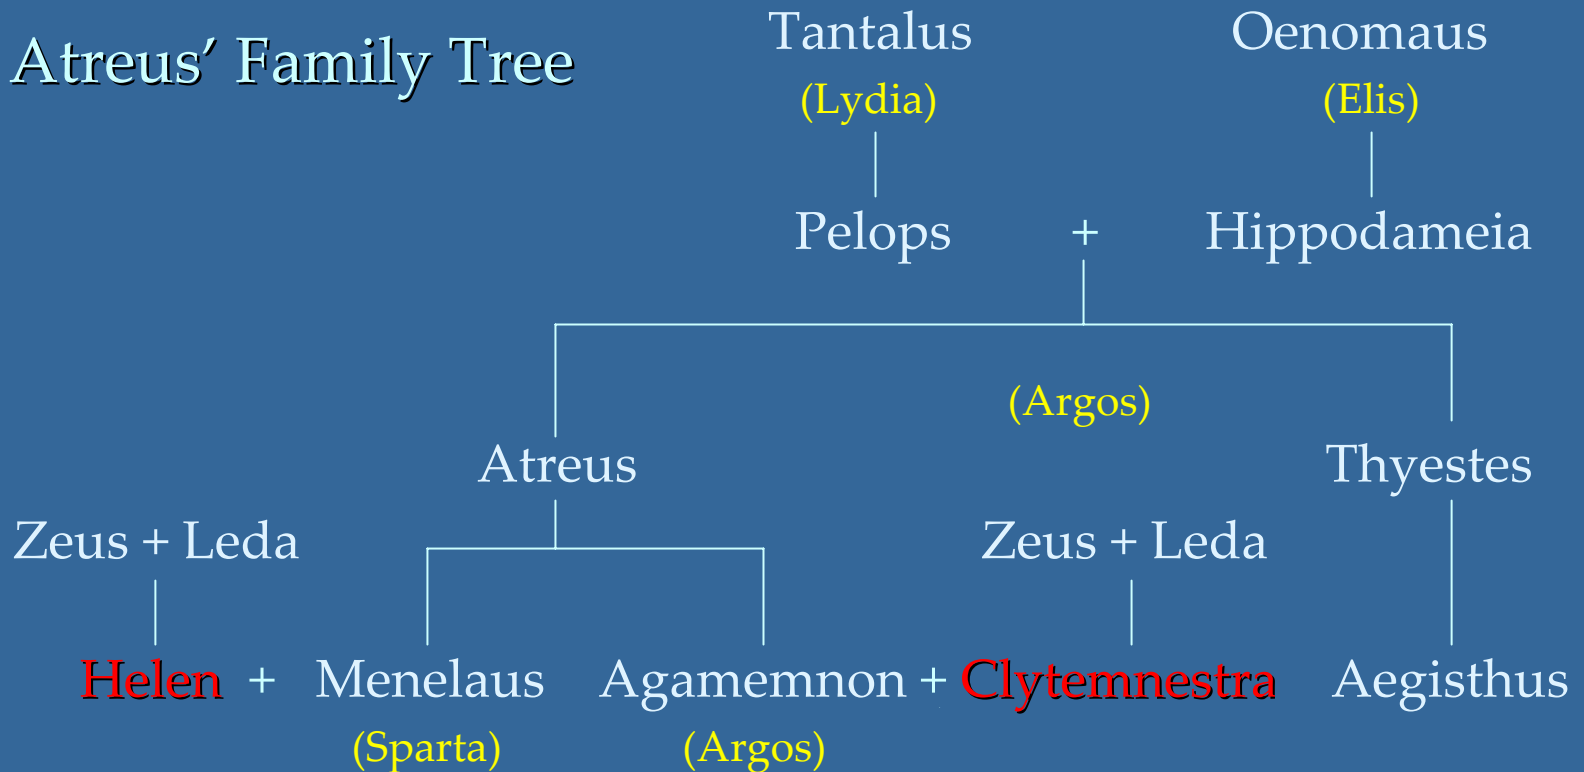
Atreus' Family Tree

Tantalus
(Lydia)

Oenomaus
(Elis)

Pelops + Hippodameia

(Argos)

Atreus

Thyestes

Zeus + Leda

Zeus + Leda

Helen + Menelaus
(Sparta)

Agamemnon + Clytemnestra
(Argos)

Aegisthus